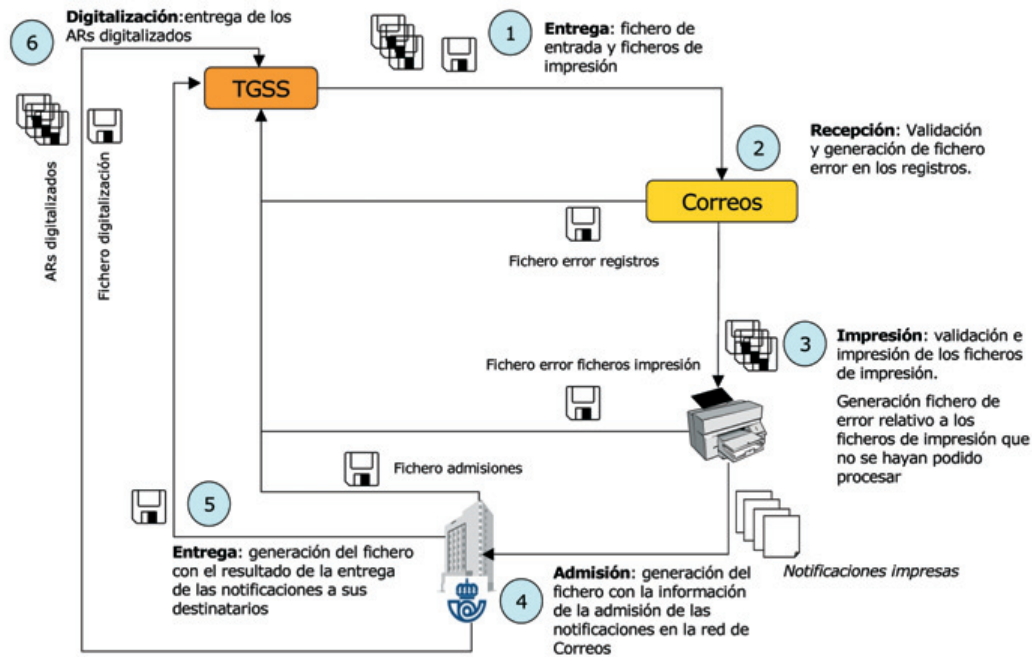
6

Digitalización: entrega de los ARs digitalizados

1

Entrega: fichero de entrada y ficheros de impresión

TGSS

2

Recepción: Validación y generación de fichero error en los registros.

Correos

ARs digitalizados

Fichero digitalización

Fichero error registros

3

Impresión: validación e impresión de los ficheros de impresión.

Generación fichero de error relativo a los ficheros de impresión que no se hayan podido procesar

Fichero error ficheros impresión

Fichero admisiones

5

Entrega: generación del fichero con el resultado de la entrega de las notificaciones a sus destinatarios

Notificaciones impresas

4

Admisión: generación del fichero con la información de la admisión de las notificaciones en la red de Correos